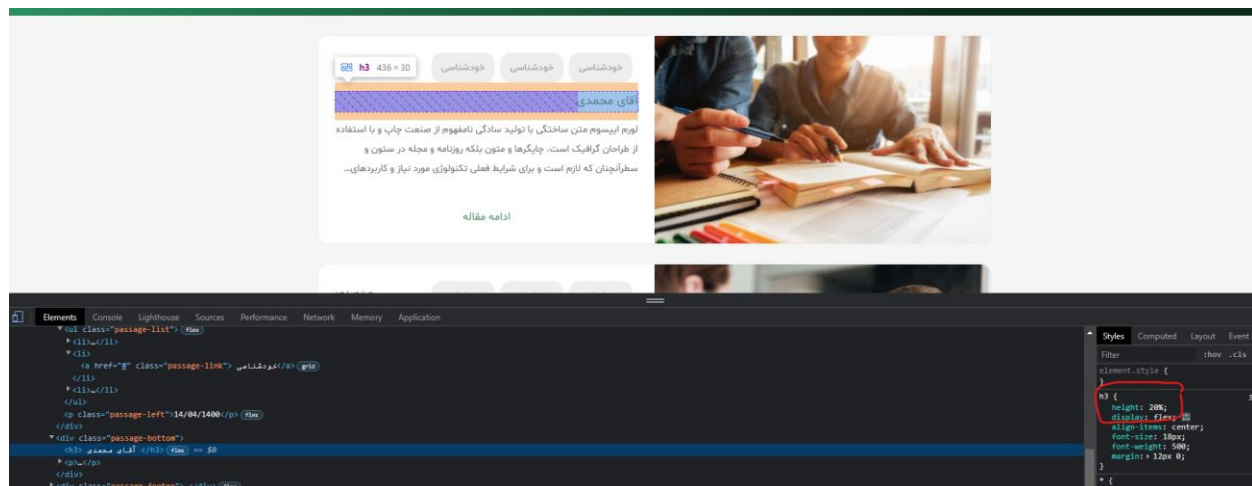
خودشناسی خودشناسی خودشناسی

h3 436 × 30

آقای محمدی

لورم ایپسوم متن ساختگی با تولید سادگی نامفهوم از صنعت چاپ و با استفاده از طراحان گرافیک است. چاپگرها و متون بلکه روزنامه و مجله در ستون و سطرآنچنان که لازم است و برای شرایط فعلی تکنولوژی مورد نیاز و کاربردهای...

ادامه مقاله

Elements Console Lighthouse Sources Performance Network Memory Application

▼<ul class="passage-list"> flex
▶<li>…</li>
▼<li>
<a href="#" class="passage-link">خودشناسی</a> grid
</li>
▶<li>…</li>
</ul>
<p class="passage-left">14/04/1400</p> flex
</div>
▼<div class="passage-bottom">
<h3>آقای محمدی</h3> flex == $0
▶<p>…</p>
</div>

Styles Computed Layout Event
Filter :hov .cls
element.style {
}
h3 {
height: 20%;
display: flex;
align-items: center;
font-size: 18px;
font-weight: 500;
margin: ▶ 12px 0;
}